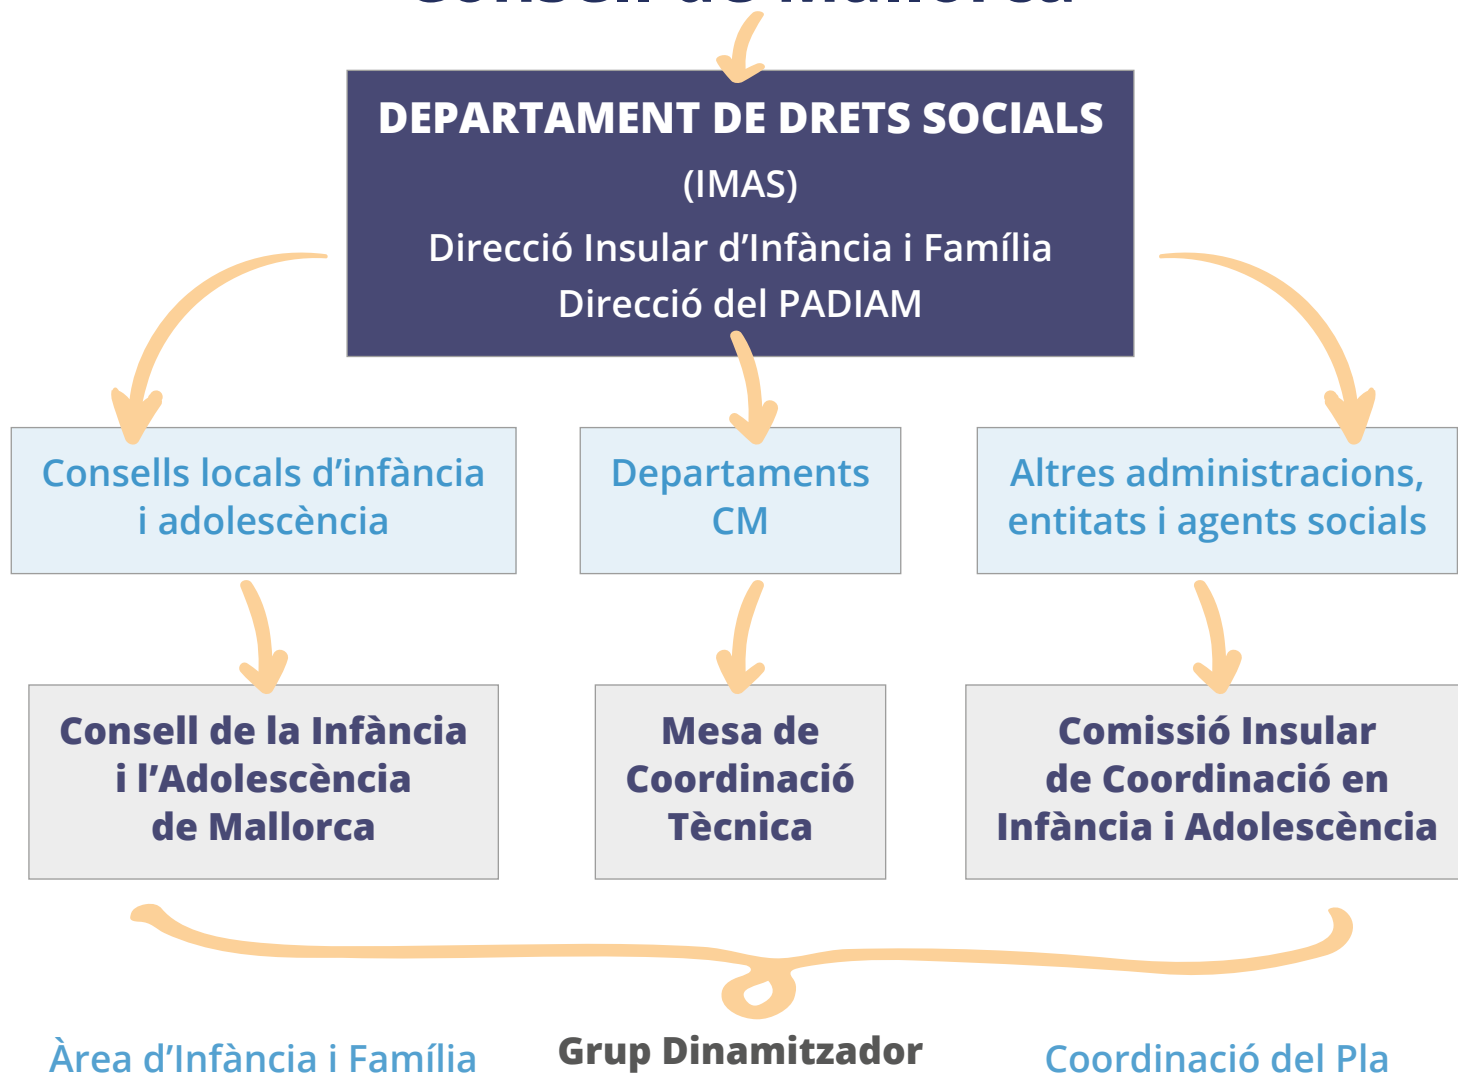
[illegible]

DEPARTAMENT DE DRETS SOCIALS

(IMAS)

Direcció Insular d'Infància i Família

Direcció del PADIAM

Consells locals d'infància i adolescència

Departaments CM

Altres administracions, entitats i agents socials

Consell de la Infància i l'Adolescència de Mallorca

Mesa de Coordinació Tècnica

Comissió Insular de Coordinació en Infància i Adolescència

Àrea d'Infància i Família

Grup Dinamitzador

Coordinació del Pla